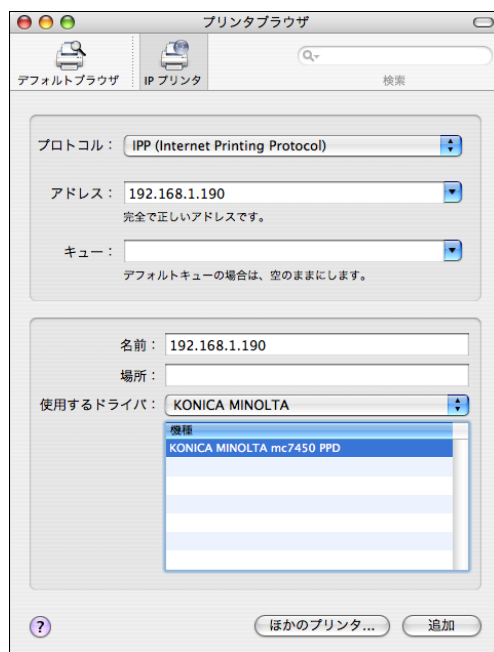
プリンタブラウザ

デフォルトブラウザ

IP プリンタ

Q▾

検索

プロトコル： IPP (Internet Printing Protocol)

アドレス： 192.168.1.190

完全で正しいアドレスです。

キュー：

デフォルトキューの場合は、空のままにします。

名前： 192.168.1.190

場所：

使用するドライバ： KONICA MINOLTA

機種

KONICA MINOLTA mc7450 PPD

?

ほかのプリンタ...

追加